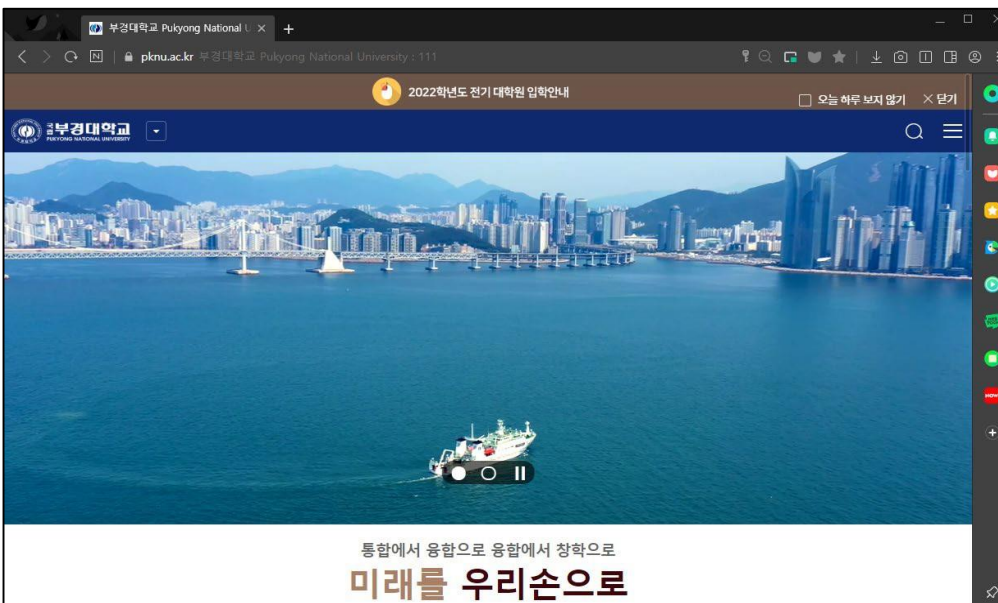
부경대학교 Pukyong National U ×
+
pknu.ac.kr 부경대학교 Pukyong National University : 111

2022학년도 전기 대학원 입학안내
오늘 하루 보지 않기
× 닫기

국립부경대학교
PUKYONG NATIONAL UNIVERSITY

통합에서 융합으로 융합에서 창학으로
미래를 우리손으로